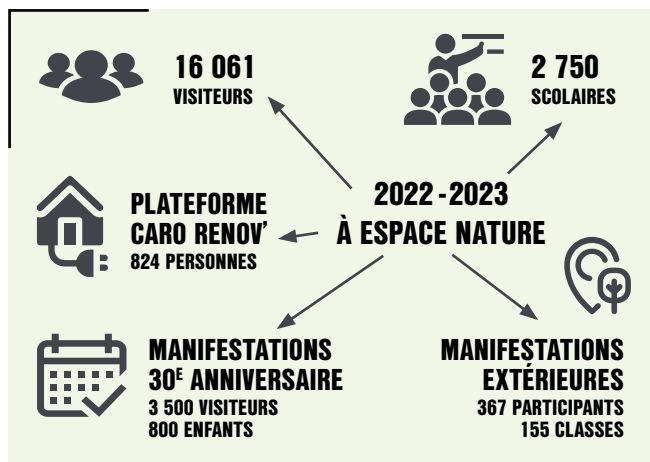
16 061
VISITEURS

2 750
SCOLAIRES

PLATEFORME
CARO RENOV'
824 PERSONNES

2022-2023
À ESPACE NATURE

MANIFESTATIONS
30$^{E}$ ANNIVERSAIRE
3 500 VISITEURS
800 ENFANTS

MANIFESTATIONS
EXTÉRIEURES
367 PARTICIPANTS
155 CLASSES